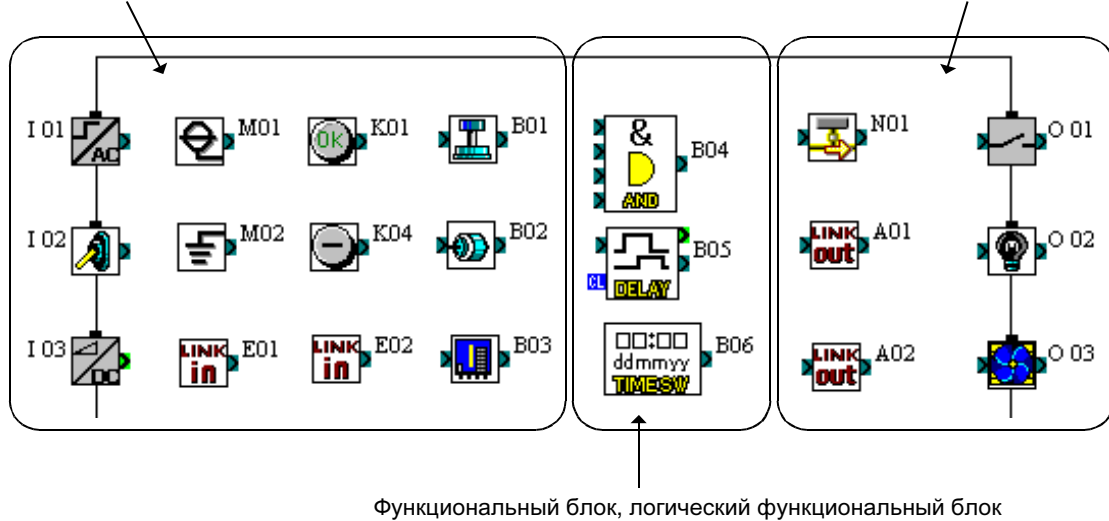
I 01 AC M01 OK K01 B01
I 02 M02 K04 B02
I 03 DC LINK in E01 LINK in E02 B03

& AND B04
CL DELAY B05
□□:□□ ddmmyy TIME SW B06

N01 O 01
LINK out A01 O 02
LINK out A02 O 03

Функциональный блок, логический функциональный блок